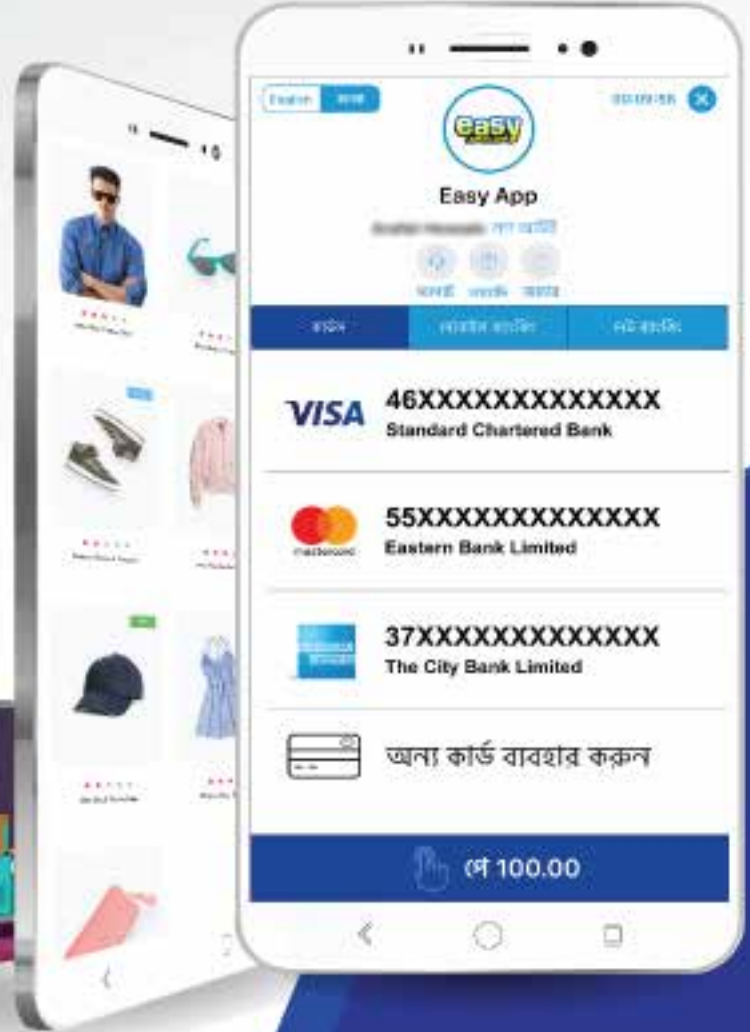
English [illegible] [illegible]

easy

Easy App

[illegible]

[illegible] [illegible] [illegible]

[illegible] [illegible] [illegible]

VISA 46XXXXXXXXXXXX
Standard Chartered Bank

mastercard 55XXXXXXXXXXXX
Eastern Bank Limited

37XXXXXXXXXXXX
The City Bank Limited

অন্য কার্ড ব্যবহার করুন

পে 100.00